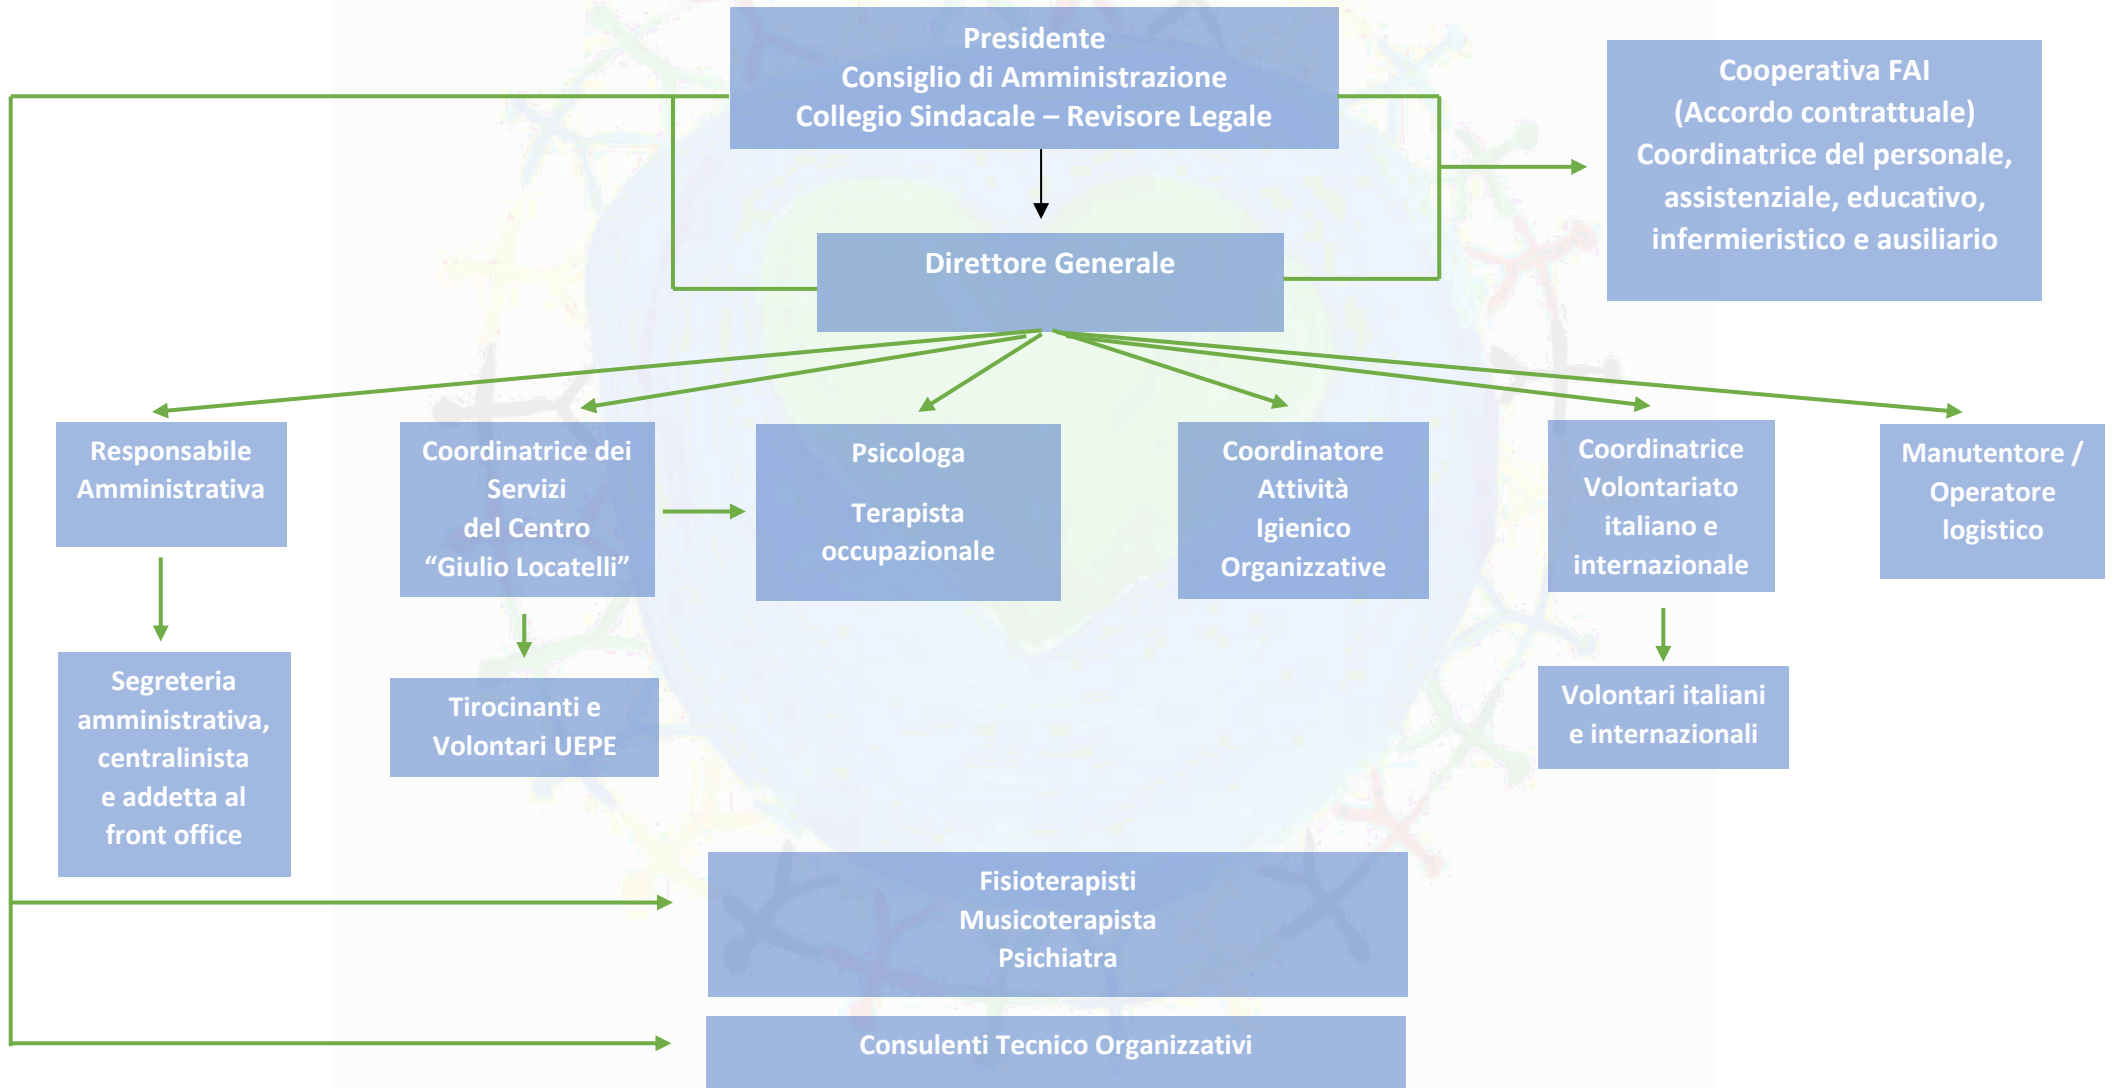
Presidente
Consiglio di Amministrazione
Collegio Sindacale – Revisore Legale

Cooperativa FAI
(Accordo contrattuale)
Coordinatrice del personale, assistenziale, educativo, infermieristico e ausiliario

Direttore Generale

Responsabile Amministrativa

Coordinatrice dei Servizi del Centro "Giulio Locatelli"

Psicologa

Terapista occupazionale

Coordinatore Attività Igienico Organizzative

Coordinatrice Volontariato italiano e internazionale

Manutentore / Operatore logistico

Segreteria amministrativa, centralinista e addetta al front office

Tirocinanti e Volontari UEPE

Volontari italiani e internazionali

Fisioterapisti
Musicoterapista
Psichiatra

Consulenti Tecnico Organizzativi